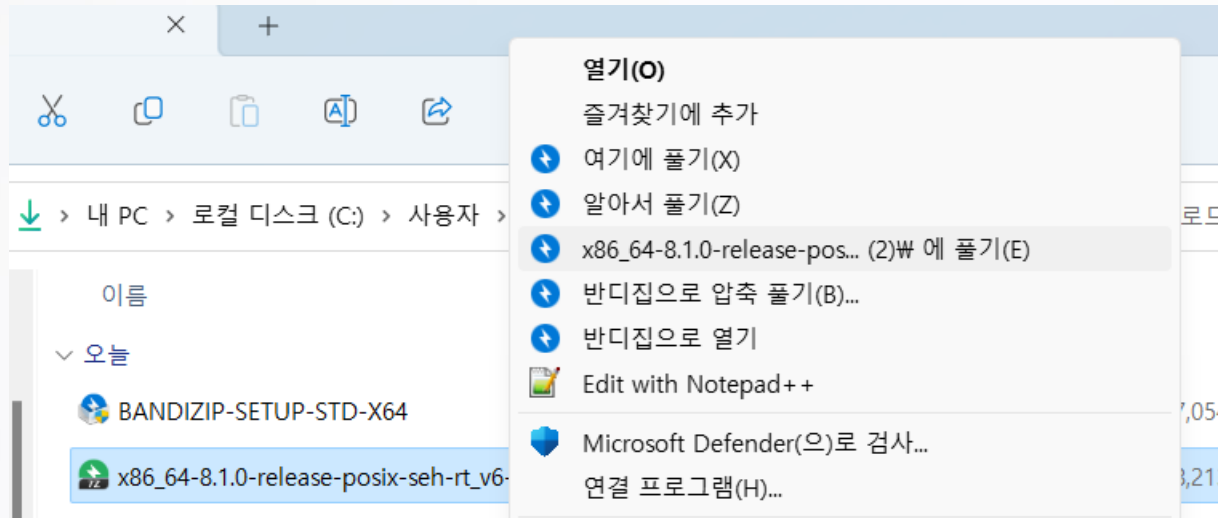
내 PC > 로컬 디스크 (C:) > 사용자 >

로드

이름

오늘

BANDIZIP-SETUP-STD-X64

7,054

x86_64-8.1.0-release-posix-seh-rt_v6-

3,21

열기(O)

즐겨찾기에 추가

여기에 풀기(X)

알아서 풀기(Z)

x86_64-8.1.0-release-pos... (2)₩ 에 풀기(E)

반디집으로 압축 풀기(B)...

반디집으로 열기

Edit with Notepad++

Microsoft Defender(으)로 검사...

연결 프로그램(H)...